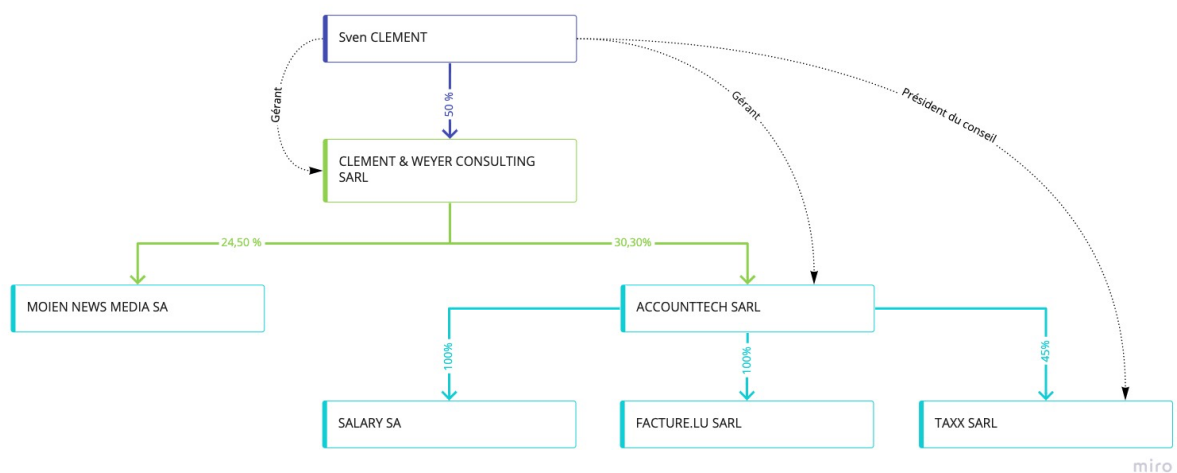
Sven CLEMENT

Gérant

50 %

Gérant

Président du conseil

CLEMENT & WEYER CONSULTING SARL

24,50 %

30,30%

MOIEN NEWS MEDIA SA

ACCOUNTTECH SARL

100%

100%

45%

SALARY SA

FACTURE.LU SARL

TAXX SARL

miro